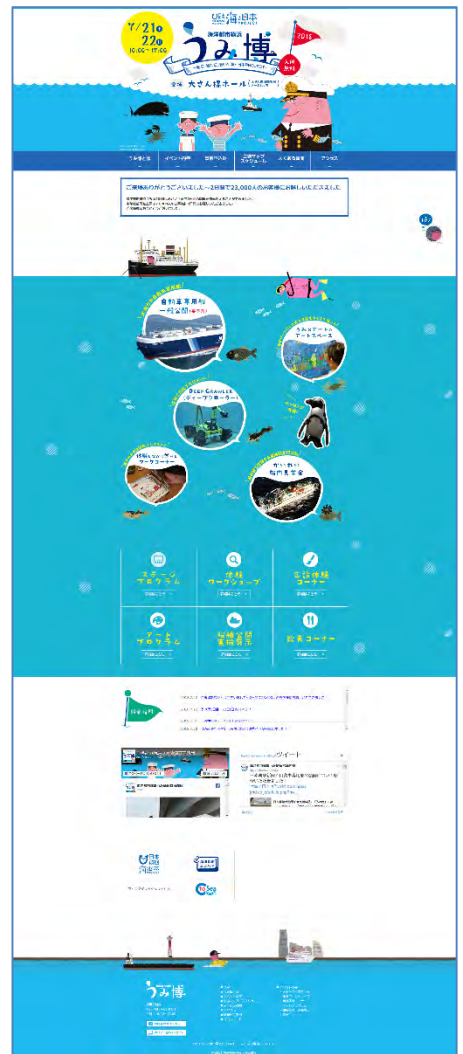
7/21土 22日 10:00~17:00

海と日本 PROJECT

海洋都市横浜

うみ博

2015

入場無料

会場 大さん橋ホール

うみ博とは

イベント内容

出展ブース

ステージ タイムスケジュール

よくある質問

アクセス

ご来場ありがとうございました。2日間で23,000人のお客様にお越しいただきました。

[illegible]

自動車専用船 一般公開

うみ博アート アートスペース

DEEP CRAWLER

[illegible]

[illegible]

ステージ プログラム

体験 ワークショップ

乗船体験 コーナー

アート プログラム

船舶模型 展示

飲食コーナー

お知らせ

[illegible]

ツイート

うみ博